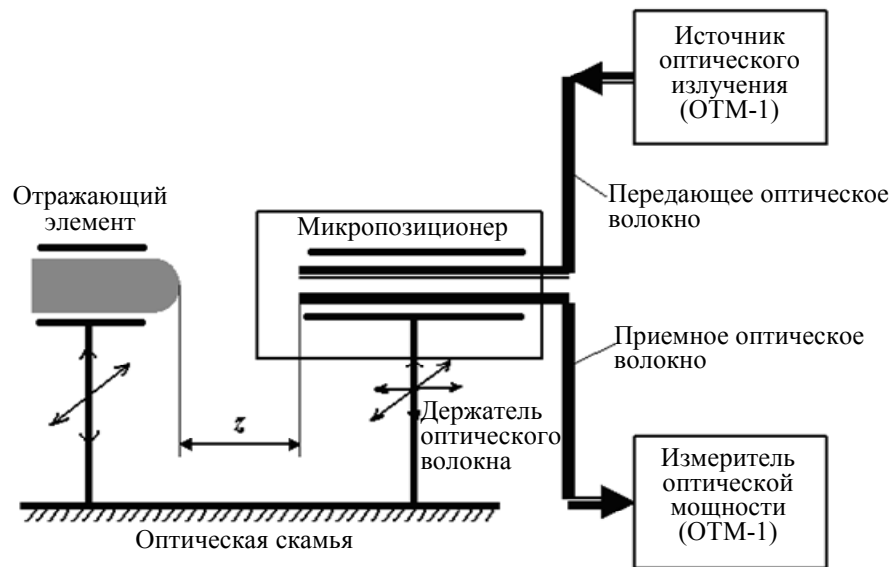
Источник оптического излучения (ОТМ-1)

Отражающий элемент

Микропозиционер

Передающее оптическое волокно

Приемное оптическое волокно

$z$

Держатель оптического волокна

Измеритель оптической мощности (ОТМ-1)

Оптическая скамья